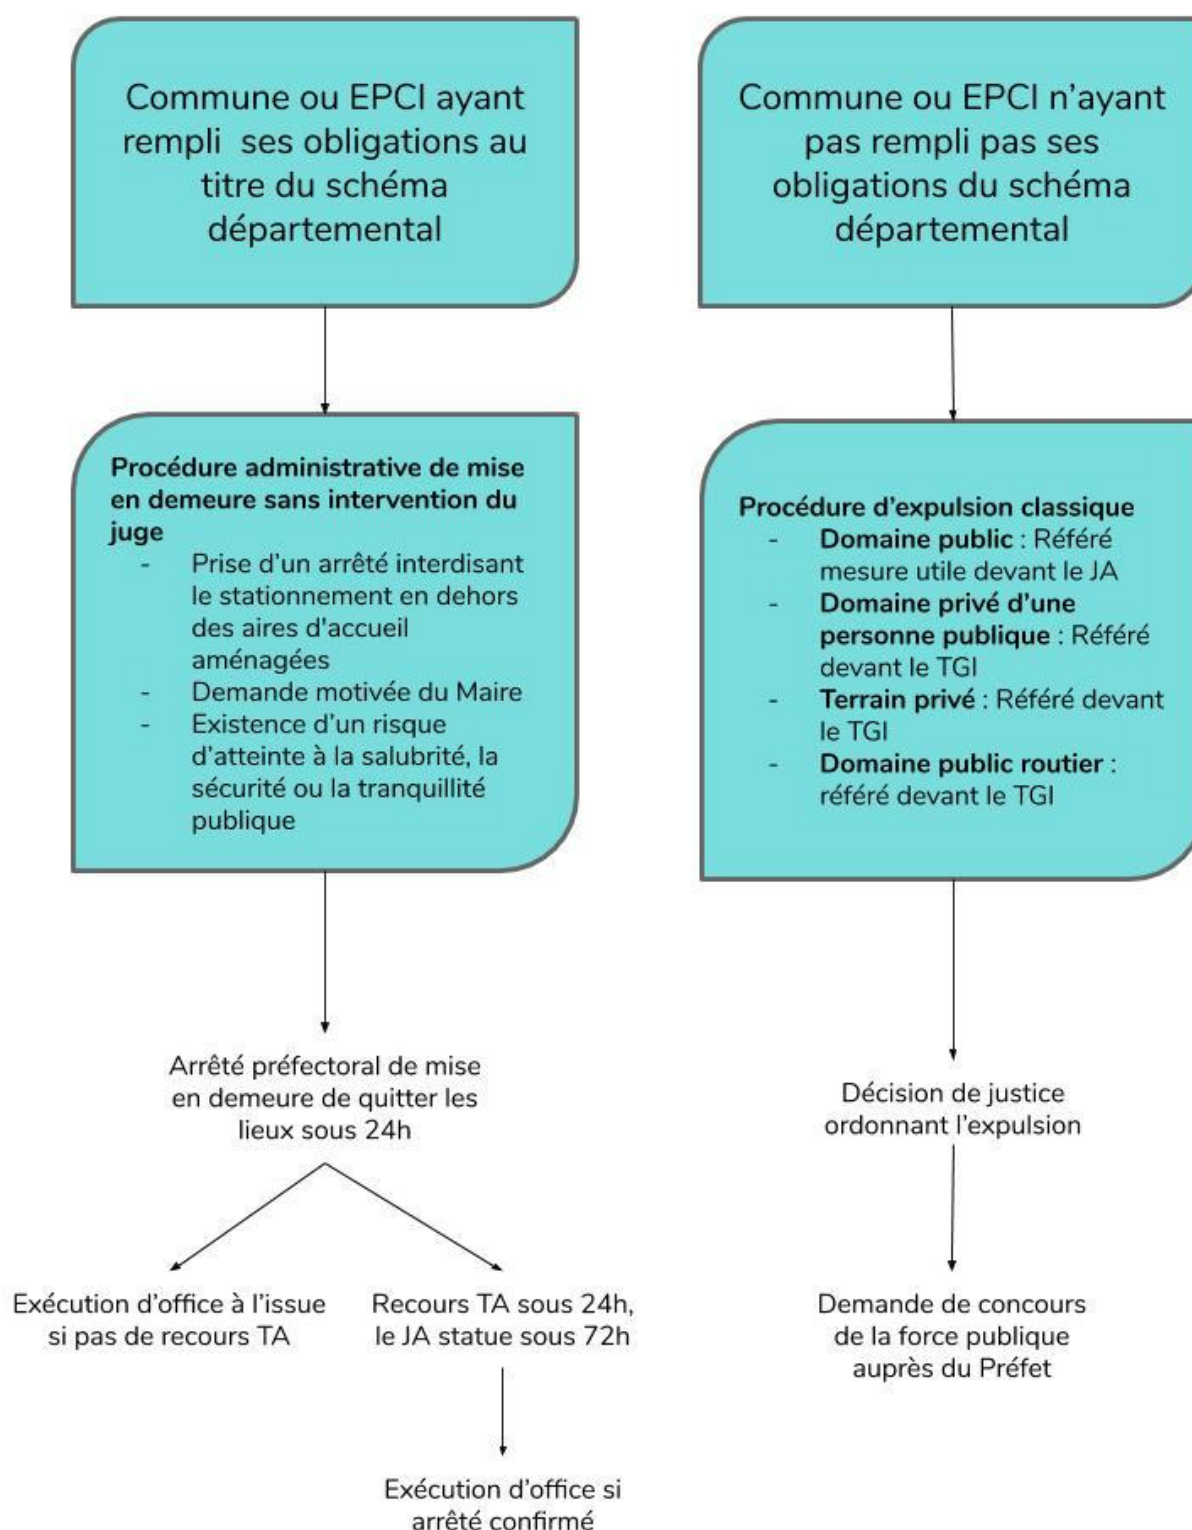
Commune ou EPCI ayant rempli ses obligations au titre du schéma départemental

Procédure administrative de mise en demeure sans intervention du juge
- Prise d'un arrêté interdisant le stationnement en dehors des aires d'accueil aménagées
- Demande motivée du Maire
- Existence d'un risque d'atteinte à la salubrité, la sécurité ou la tranquillité publique

Arrêté préfectoral de mise en demeure de quitter les lieux sous 24h

Exécution d'office à l'issue si pas de recours TA

Recours TA sous 24h, le JA statue sous 72h

Exécution d'office si arrêté confirmé

Commune ou EPCI n'ayant pas rempli pas ses obligations du schéma départemental

Procédure d'expulsion classique
- Domaine public : Référé mesure utile devant le JA
- Domaine privé d'une personne publique : Référé devant le TGI
- Terrain privé : Référé devant le TGI
- Domaine public routier : référé devant le TGI

Décision de justice ordonnant l'expulsion

Demande de concours de la force publique auprès du Préfet